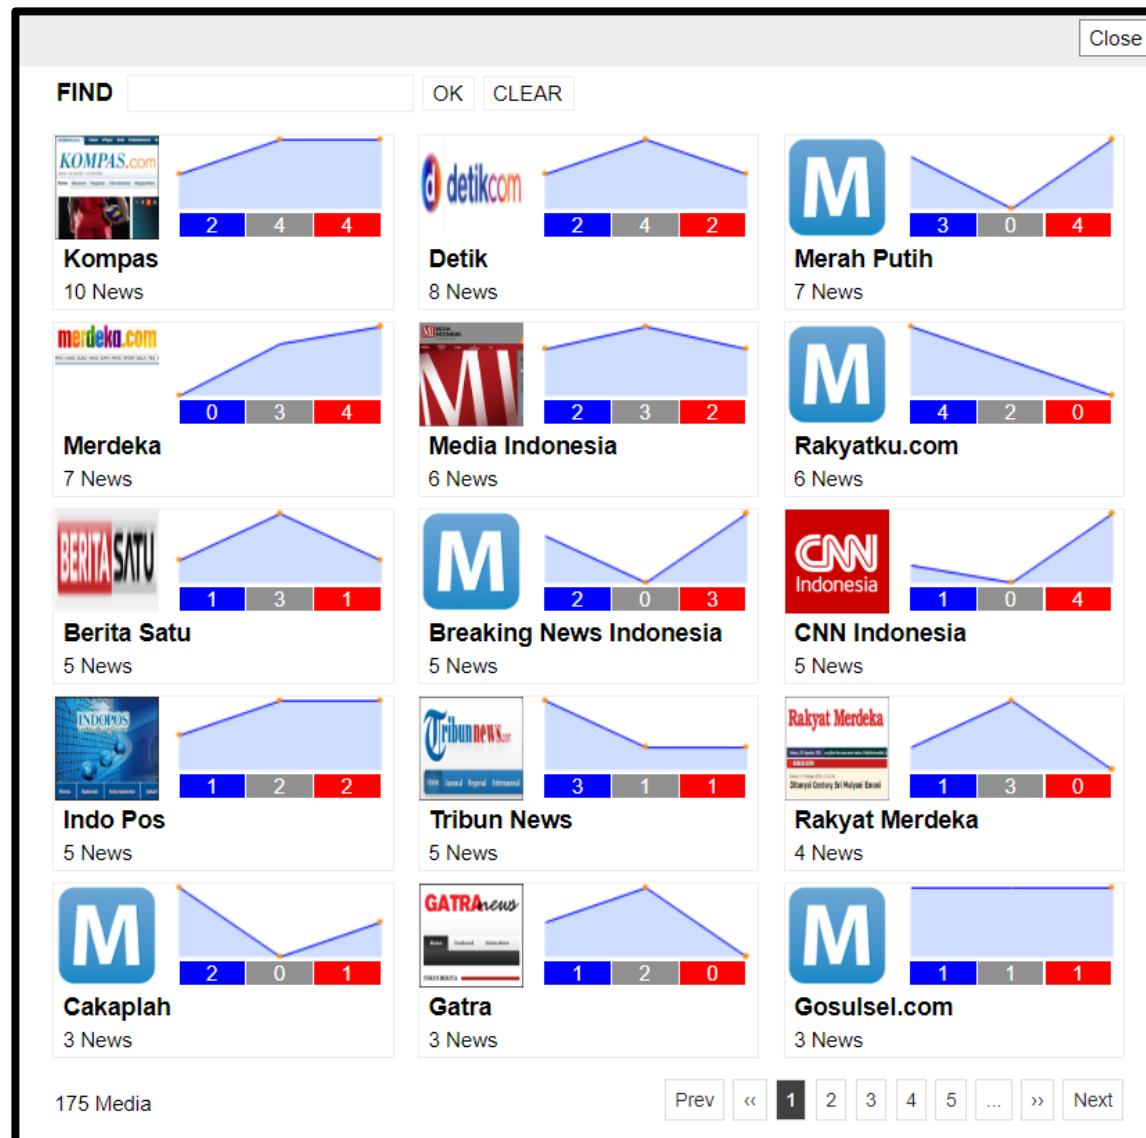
Close

FIND OK CLEAR

KOMPAS.com
2 4 4
Kompas
10 News

detikcom
2 4 2
Detik
8 News

M
3 0 4
Merah Putih
7 News

merdeka.com
0 3 4
Merdeka
7 News

MI
2 3 2
Media Indonesia
6 News

M
4 2 0
Rakyatku.com
6 News

BERITA SATU
1 3 1
Berita Satu
5 News

M
2 0 3
Breaking News Indonesia
5 News

CNN Indonesia
1 0 4
CNN Indonesia
5 News

INDOPOS
1 2 2
Indo Pos
5 News

Tribunnews.com
3 1 1
Tribun News
5 News

Rakyat Merdeka
1 3 0
Rakyat Merdeka
4 News

M
2 0 1
Cakaplah
3 News

GATRAnews
1 2 0
Gatra
3 News

M
1 1 1
Gosulsel.com
3 News

175 Media

Prev ‹‹ 1 2 3 4 5 ... ›› Next